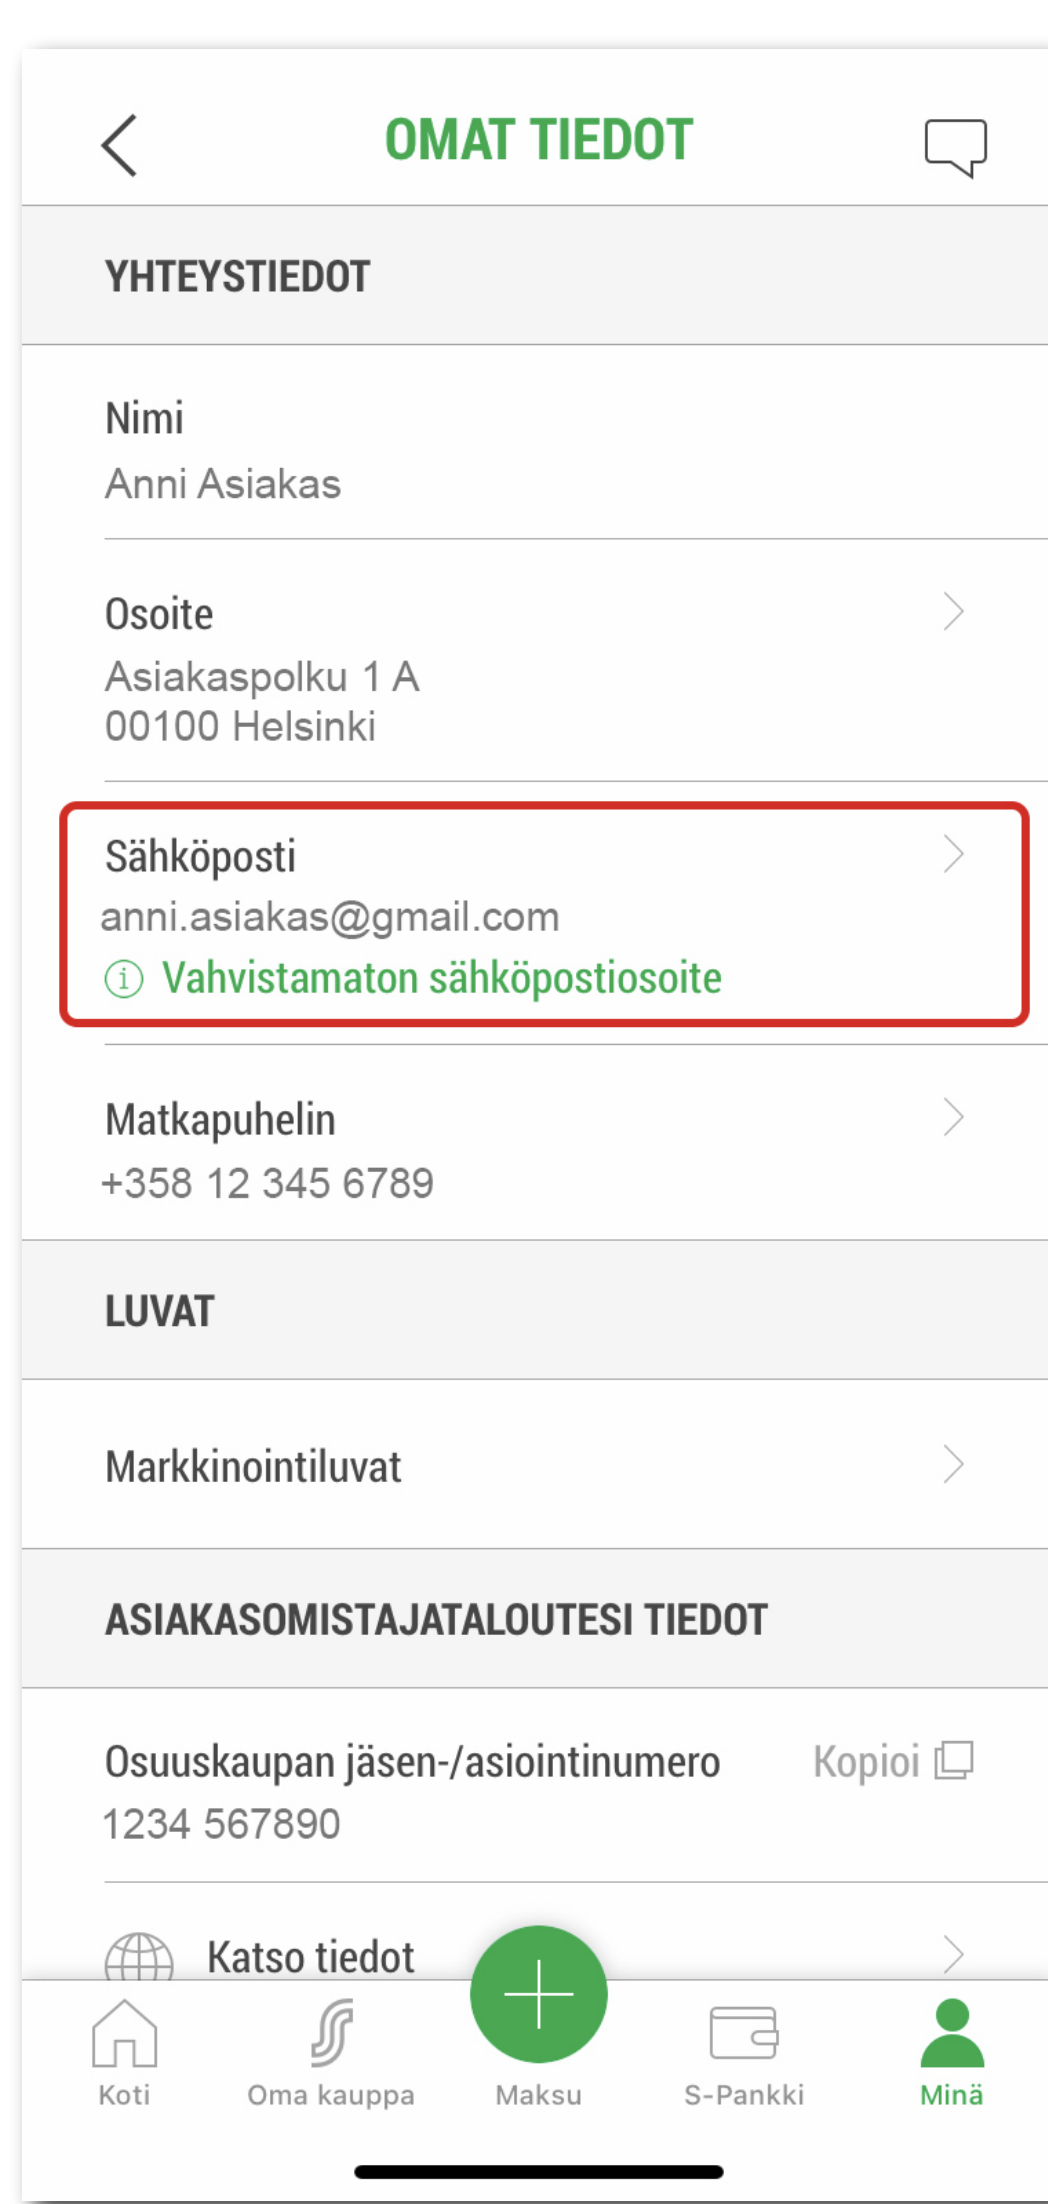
OMAT TIEDOT

YHTEYSTIEDOT

Nimi
Anni Asiakas

Osoite
Asiakaspolku 1 A
00100 Helsinki

Sähköposti
anni.asiakas@gmail.com
Vahvistamaton sähköpostiosoite

Matkapuhelin
+358 12 345 6789

LUVAT

Markkinointiluvat

ASIAKASOMISTAJATALOUTESI TIEDOT

Osuuskaupan jäsen-/asiointinumero
Kopioi
1234 567890

Katso tiedot

Koti
Oma kauppa
Maksu
S-Pankki
Minä